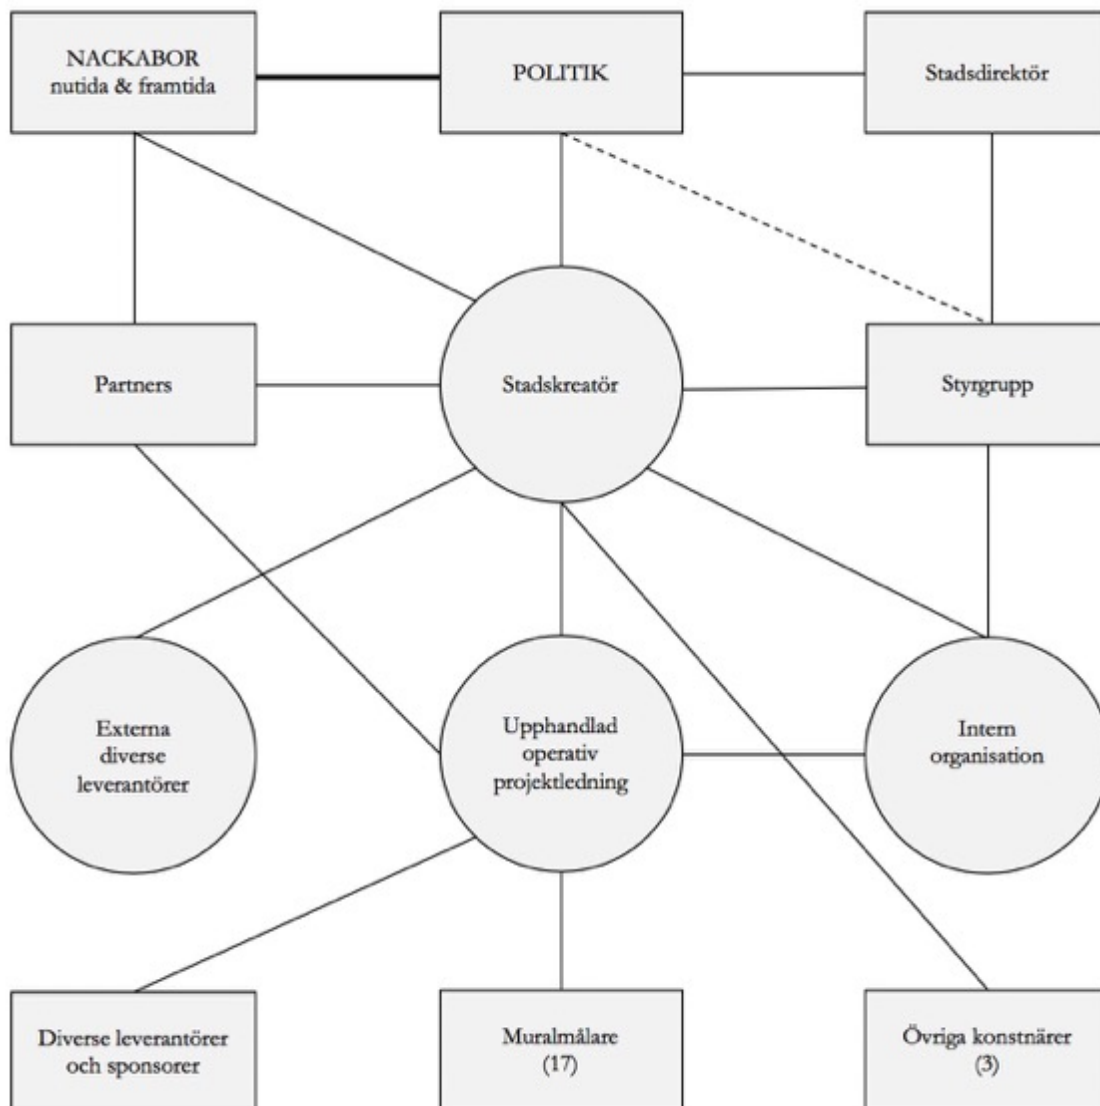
NACKABOR
nutida & framtida

POLITIK

Stadsdirektör

Partners

Stadskreatör

Styrgrupp

Externa
diverse
leverantörer

Upphandlad
operativ
projektledning

Intern
organisation

Diverse leverantörer
och sponsorer

Muralmålare
(17)

Övriga konstnärer
(3)